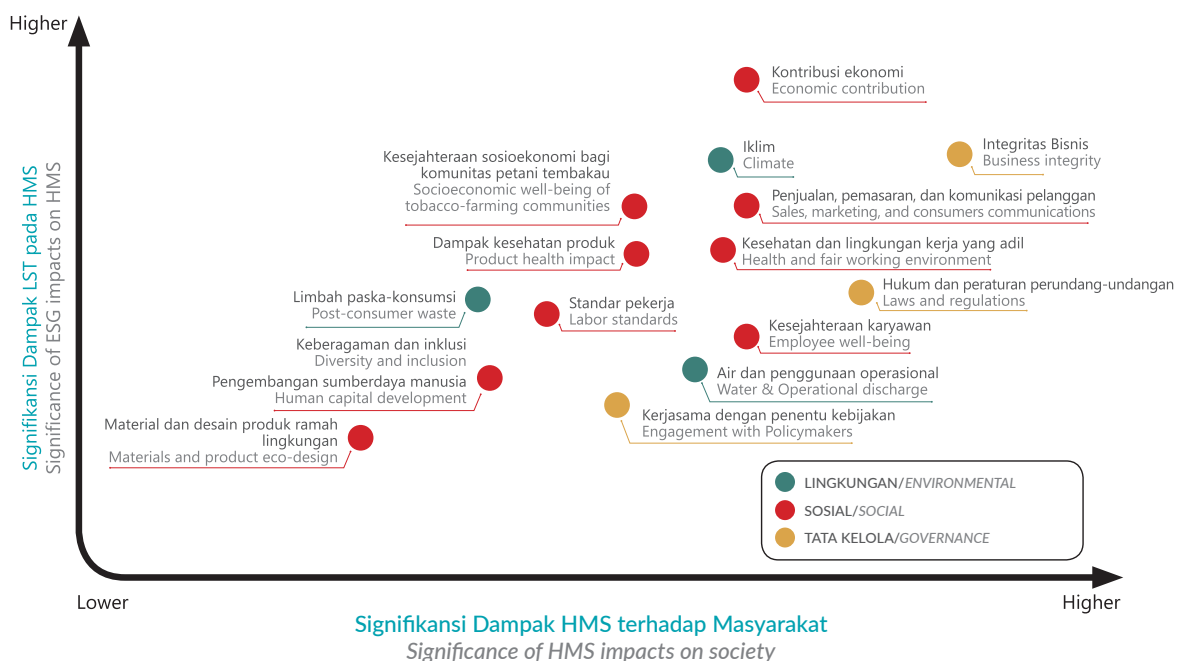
Higher

Signifikansi Dampak LST pada HMS
Significance of ESG impacts on HMS

Kontribusi ekonomi
Economic contribution

Kesejahteraan sosioekonomi bagi komunitas petani tembakau
Socioeconomic well-being of tobacco-farming communities

Iklim
Climate

Integritas Bisnis
Business integrity

Penjualan, pemasaran, dan komunikasi pelanggan
Sales, marketing, and consumers communications

Dampak kesehatan produk
Product health impact

Kesehatan dan lingkungan kerja yang adil
Health and fair working environment

Hukum dan peraturan perundang-undangan
Laws and regulations

Limbah paska-konsumsi
Post-consumer waste

Standar pekerja
Labor standards

Kesejahteraan karyawan
Employee well-being

Keberagaman dan inklusi
Diversity and inclusion

Pengembangan sumberdaya manusia
Human capital development

Air dan penggunaan operasional
Water & Operational discharge

Kerjasama dengan penentu kebijakan
Engagement with Policymakers

Material dan desain produk ramah lingkungan
Materials and product eco-design

LINGKUNGAN/ENVIRONMENTAL
SOSIAL/SOCIAL
TATA KELOLA/GOVERNANCE

Lower

Higher

Signifikansi Dampak HMS terhadap Masyarakat
Significance of HMS impacts on society